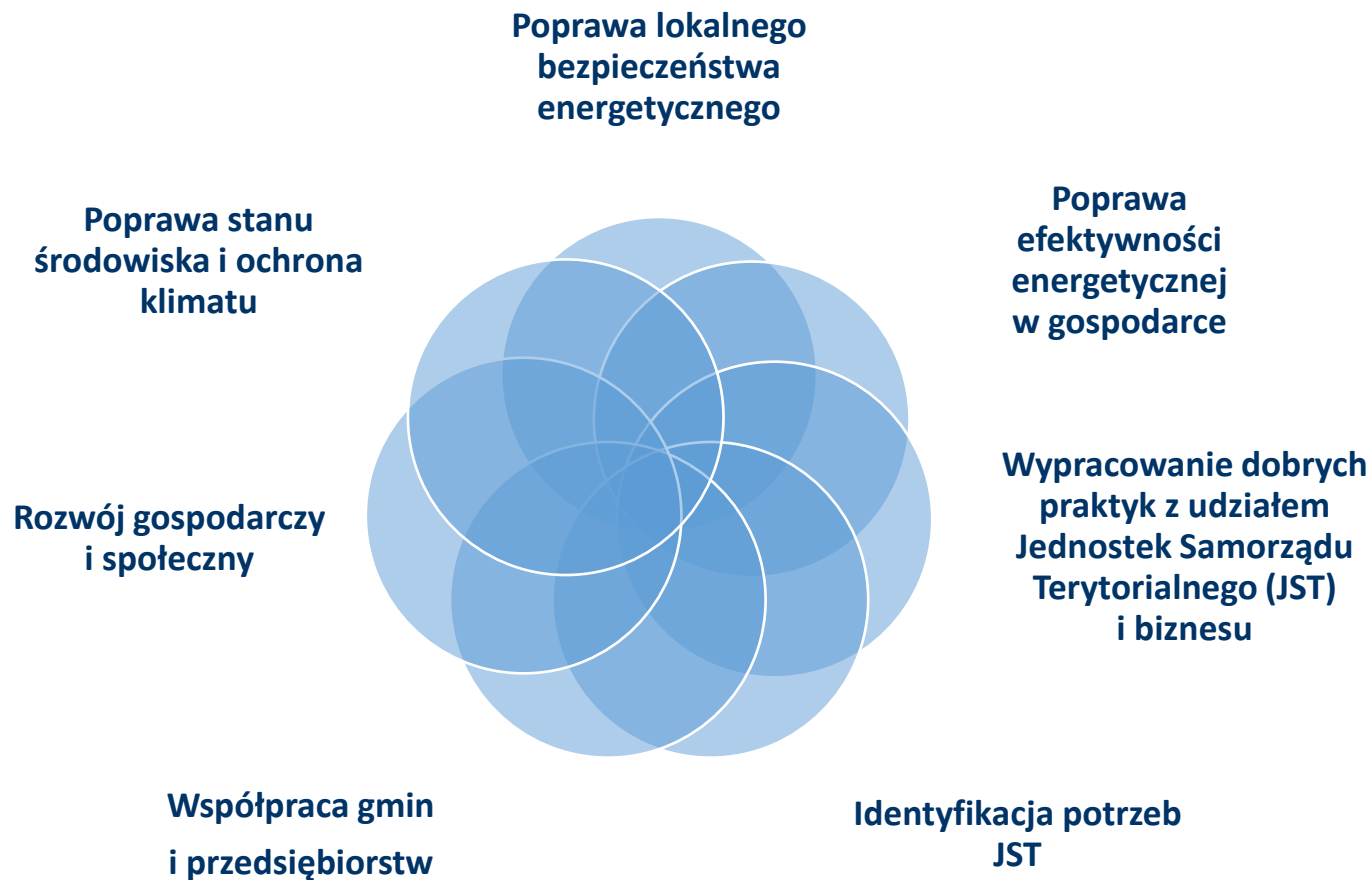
Poprawa lokalnego bezpieczeństwa energetycznego

Poprawa stanu środowiska i ochrona klimatu

Poprawa efektywności energetycznej w gospodarce

Wypracowanie dobrych praktyk z udziałem Jednostek Samorządu Terytorialnego (JST) i biznesu

Rozwój gospodarczy i społeczny

Współpraca gmin i przedsiębiorstw

Identyfikacja potrzeb JST